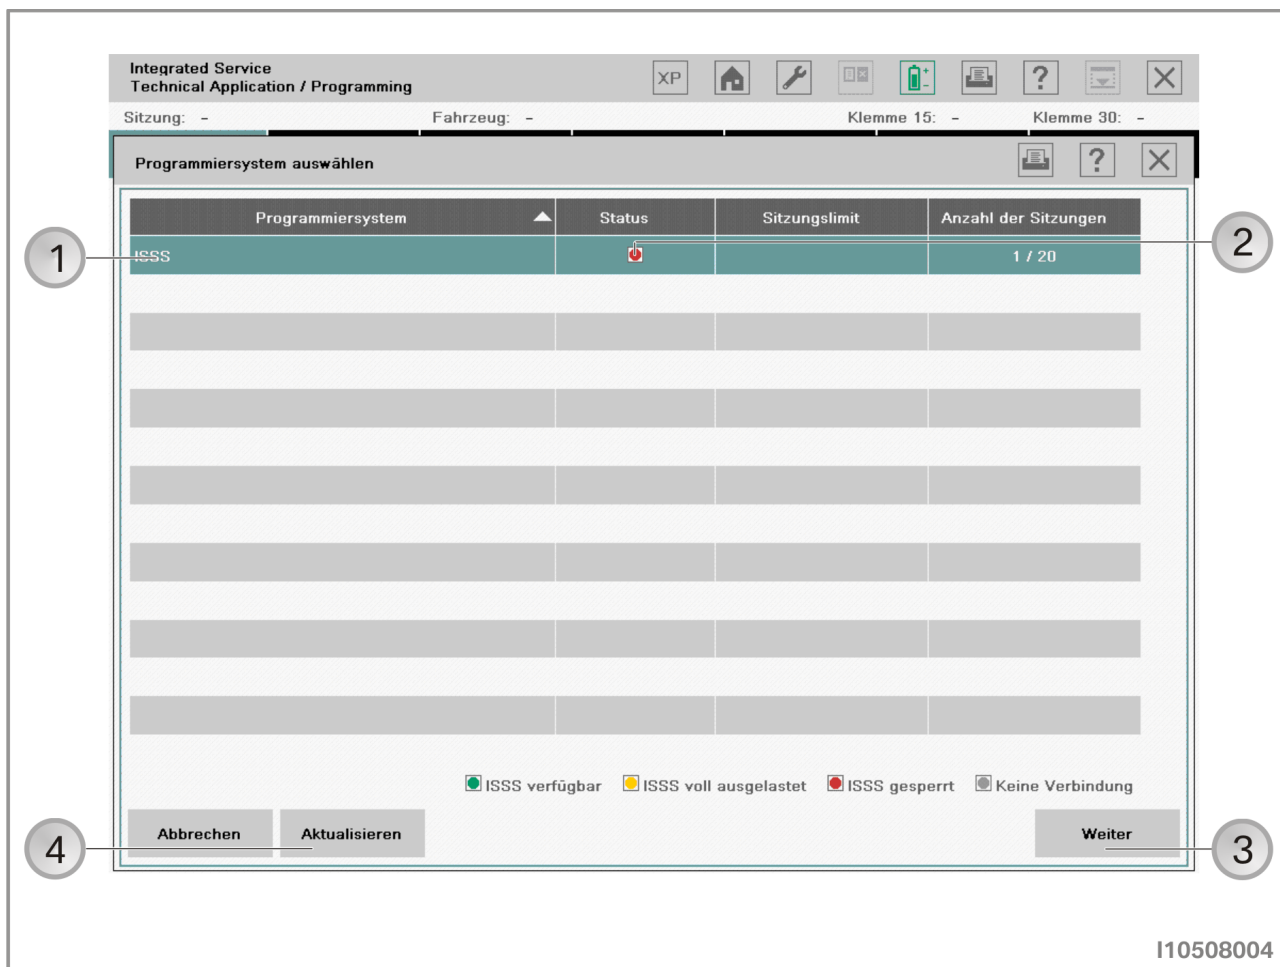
Integrated Service
Technical Application / Programming

XP

?

Sitzung: –
Fahrzeug: –
Klemme 15: –
Klemme 30: –

Programmiersystem auswählen

?

| Programmiersystem | Status | Sitzungslimit | Anzahl der Sitzungen |
|---|---|---|---|
| ISSS | | | 1 / 20 |
| | | | |
| | | | |
| | | | |
| | | | |
| | | | |
| | | | |

ISSS verfügbar
ISSS voll ausgelastet
ISSS gesperrt
Keine Verbindung

Abbrechen
Aktualisieren
Weiter

1
2
3
4

I10508004